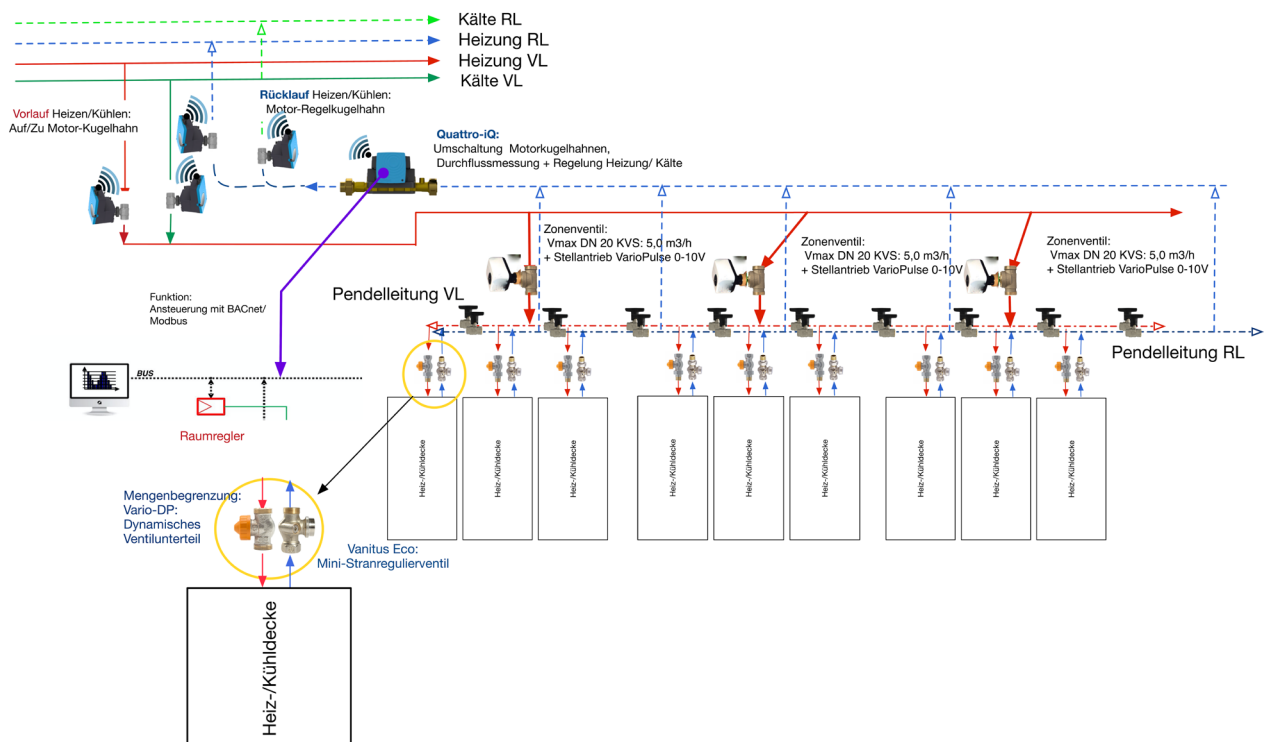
Kälte RL
Heizung RL
Heizung VL
Kälte VL

Vorlauf Heizen/Kühlen: Auf/Zu Motor-Kugelhahn

Rücklauf Heizen/Kühlen: Motor-Regelkugelhahn

Quattro-iQ: Umschaltung Motorkugelhahnen, Durchflussmessung + Regelung Heizung/ Kälte

Zonenventil: Vmax DN 20 KVS: 5,0 m3/h + Stellantrieb VarioPulse 0-10V

Zonenventil: Vmax DN 20 KVS: 5,0 m3/h + Stellantrieb VarioPulse 0-10V

Zonenventil: Vmax DN 20 KVS: 5,0 m3/h + Stellantrieb VarioPulse 0-10V

Pendelleitung VL

Pendelleitung RL

Funktion: Ansteuerung mit BACnet/ Modbus

BUS

Raumregler

Heiz-/Kühldecke
Heiz-/Kühldecke
Heiz-/Kühldecke
Heiz-/Kühldecke
Heiz-/Kühldecke
Heiz-/Kühldecke
Heiz-/Kühldecke
Heiz-/Kühldecke
Heiz-/Kühldecke

Mengenbegrenzung: Vario-DP: Dynamisches Ventilunterteil

Vanitus Eco: Mini-Stranregulierventil

Heiz-/Kühldecke